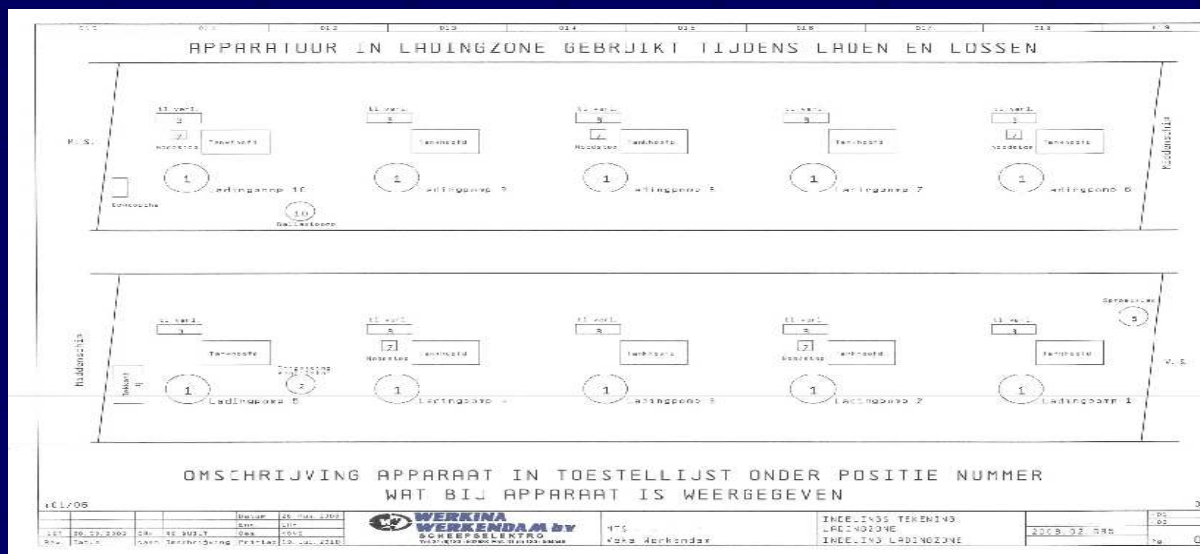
APPARATUUR IN LADINGZONE GEBRUIKT TIJDENS LADEN EN LOSSEN

R.S.

Tankhoofd

Ladingpomp 10

Ladingpomp 9

Ladingpomp 8

Ladingpomp 7

Ladingpomp 6

Ballastpomp

Middenschip

Ladingpomp 5

Ladingpomp 4

Ladingpomp 3

Ladingpomp 2

Ladingpomp 1

B.S.

OMSCHRIJVING APPARAAT IN TOESTELLIJST ONDER POSITIE NUMMER WAT BIJ APPARAAT IS WEERGEGEVEN

WERKINA WERKENDAM bv

SCHEEPSELEKTRO

INDELINGS TEKENING LADINGZONE

INDELING LADINGZONE